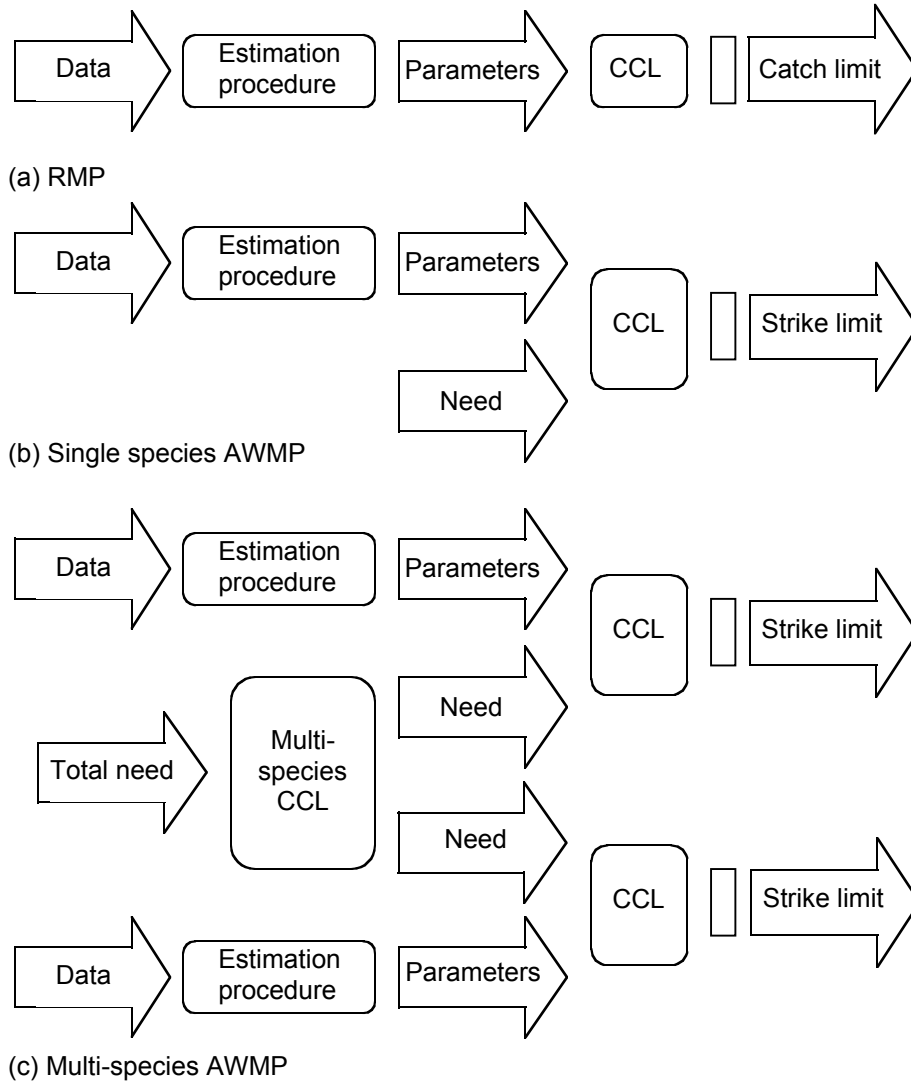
Data

Estimation procedure

Parameters

CCL

Catch limit

(a) RMP

Data

Estimation procedure

Parameters

Need

CCL

Strike limit

(b) Single species AWMP

Data

Estimation procedure

Parameters

CCL

Strike limit

Need

Total need

Multi-species CCL

Need

CCL

Strike limit

Data

Estimation procedure

Parameters

(c) Multi-species AWMP